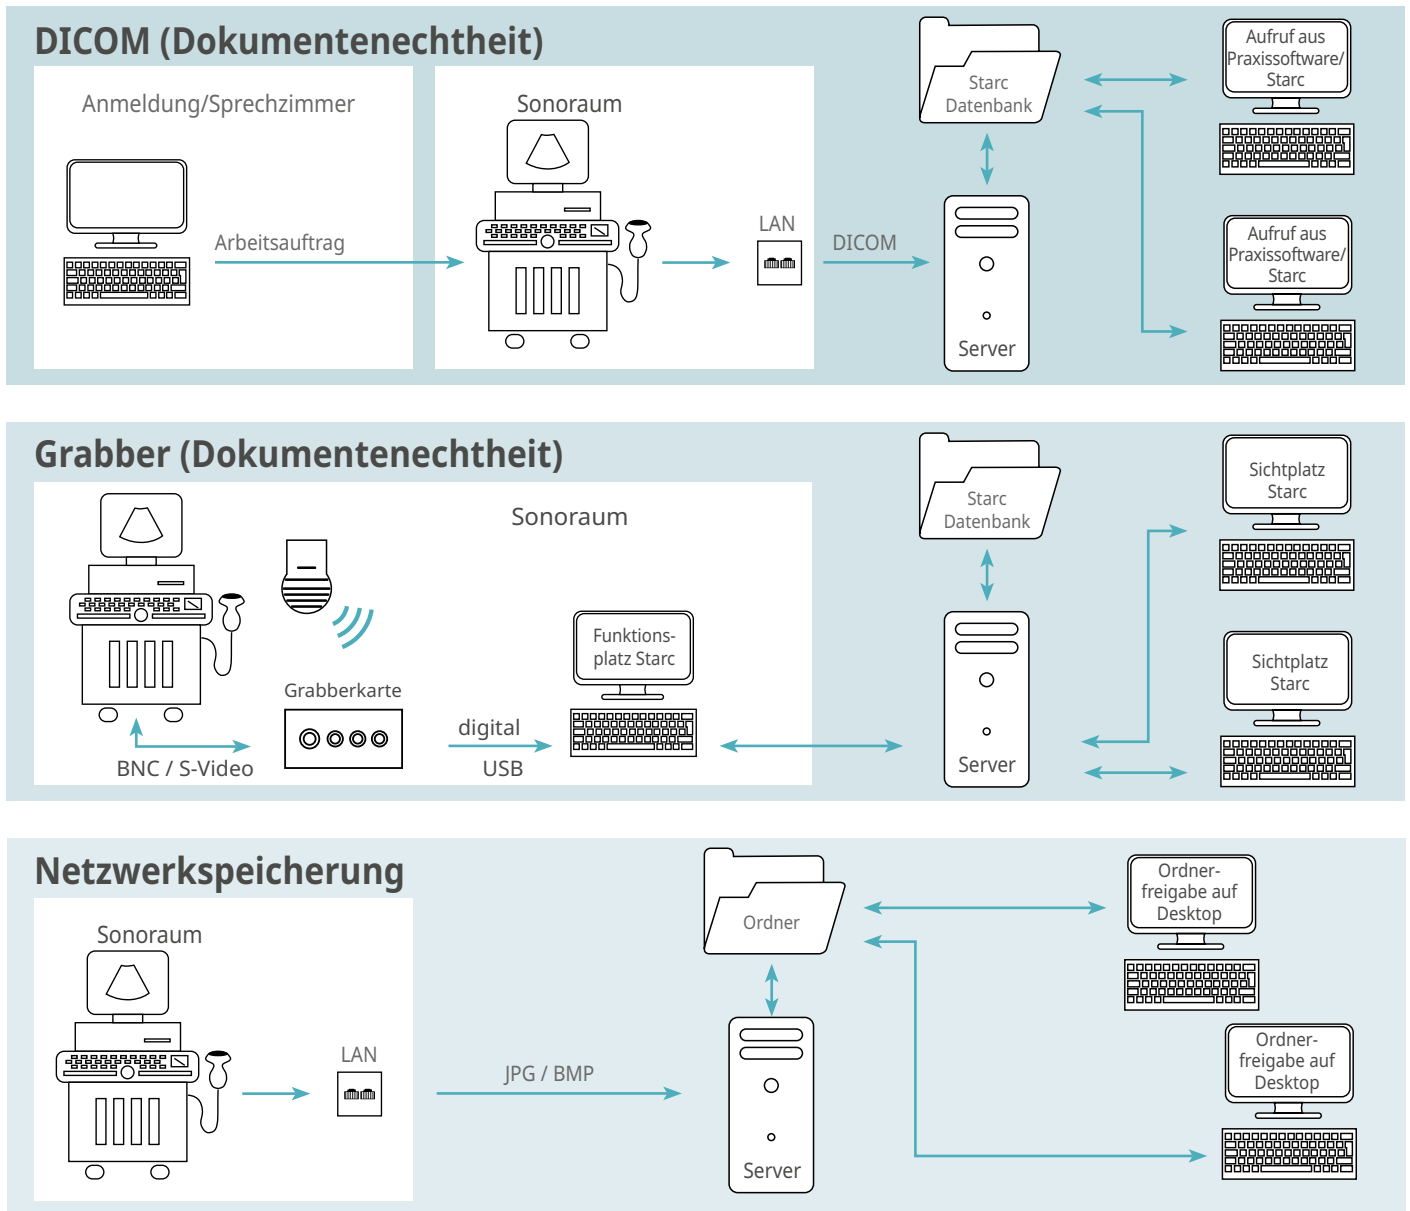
DICOM (Dokumentenechtheit)

Anmeldung/Sprechzimmer

Arbeitsauftrag

Sonoraum

LAN

DICOM

Starc Datenbank

Server

Aufruf aus Praxissoftware/ Starc

Aufruf aus Praxissoftware/ Starc

Grabber (Dokumentenechtheit)

Sonoraum

Grabberkarte

BNC / S-Video

digital

USB

Funktions-platz Starc

Starc Datenbank

Server

Sichtplatz Starc

Sichtplatz Starc

Netzwerkspeicherung

Sonoraum

LAN

JPG / BMP

Ordner

Server

Ordner-freigabe auf Desktop

Ordner-freigabe auf Desktop